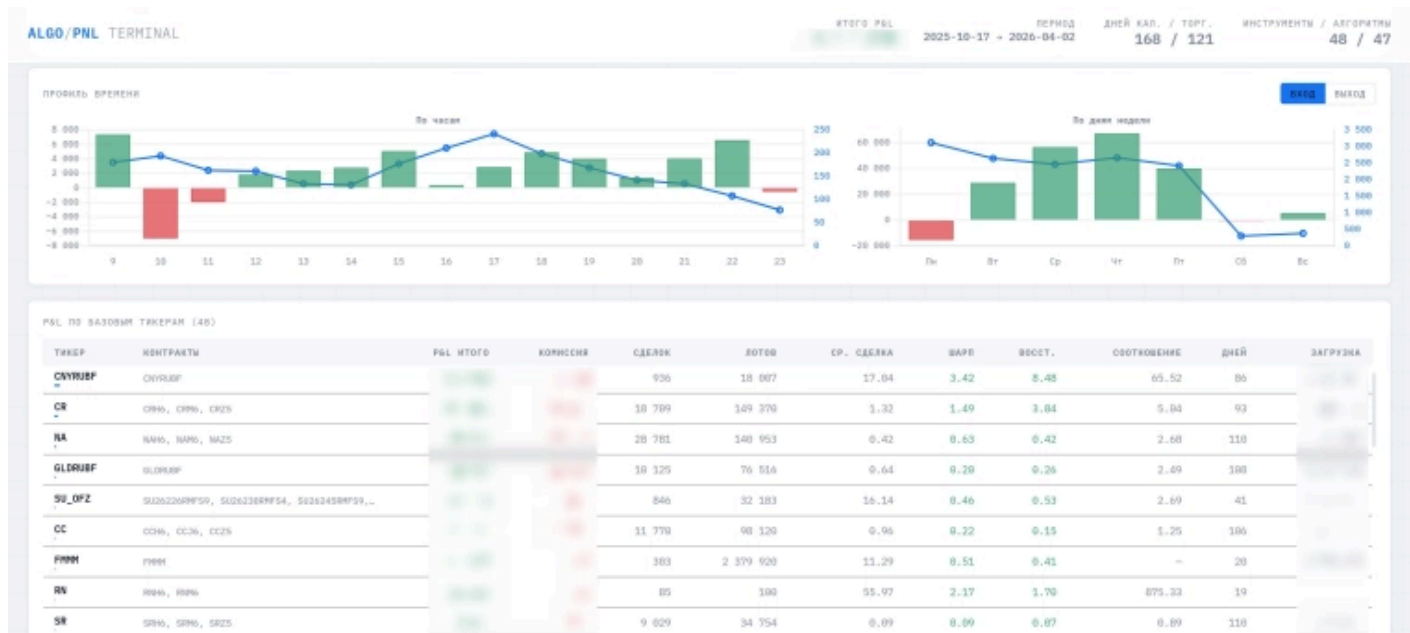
ALGO/PNL TERMINAL

ИТОГО P&L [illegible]

ПЕРИОД 2025-10-17 → 2026-04-02

ДНЕЙ КАП. / ТОРГ. 168 / 121

ИНСТРУМЕНТЫ / АЛГОРИТМЫ 48 / 47

ПРОФИЛЬ ВРЕМЕНИ

ВХОД ВЫХОД

По часам

8 000
6 000
4 000
2 000
0
-2 000
-4 000
-6 000
-8 000

250
200
150
100
50
0

9 10 11 12 13 14 15 16 17 18 19 20 21 22 23

По дням недели

60 000
40 000
20 000
0
-20 000

3 500
3 000
2 500
2 000
1 500
1 000
500
0

Пн Вт Ср Чт Пт Сб Вс

P&L ПО БАЗОВЫМ ТИКЕРАМ (48)

| ТИКЕР | КОНТРАКТЫ | P&L ИТОГО | КОМИССИЯ | СДЕЛОК | ЛОТОВ | СР. СДЕЛКА | ШАРП | ВОССТ. | СООТНОШЕНИЕ | ДНЕЙ | ЗАГРУЗКА |
|---|---|---|---|---|---|---|---|---|---|---|---|
| CNYRUBF | CNYRUBF | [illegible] | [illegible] | 936 | 18 007 | 17.04 | 3.42 | 8.48 | 65.52 | 86 | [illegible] |
| CR | CRH6, CRM6, CRZ5 | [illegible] | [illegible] | 18 709 | 149 370 | 1.32 | 1.49 | 3.84 | 5.84 | 93 | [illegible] |
| NA | NAH6, NAM6, NAZ5 | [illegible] | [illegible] | 28 781 | 140 953 | 0.42 | 0.63 | 0.42 | 2.68 | 110 | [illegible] |
| GLDRUBF | GLDRUBF | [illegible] | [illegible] | 10 125 | 76 516 | 0.64 | 0.28 | 0.26 | 2.49 | 108 | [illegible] |
| SU_OFZ | SU26226RMFS9, SU26238RMFS4, SU26245RMFS9,… | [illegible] | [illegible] | 846 | 32 183 | 16.14 | 0.46 | 0.53 | 2.69 | 41 | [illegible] |
| CC | CCH6, CC36, CCZ5 | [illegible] | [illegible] | 11 770 | 98 120 | 0.96 | 0.22 | 0.15 | 1.25 | 106 | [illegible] |
| FMMM | FMMM | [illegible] | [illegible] | 303 | 2 379 920 | 11.29 | 0.51 | 0.41 | – | 28 | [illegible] |
| RN | RNH6, RNM6 | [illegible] | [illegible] | 85 | 100 | 55.97 | 2.17 | 1.70 | 875.33 | 19 | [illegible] |
| SR | SRH6, SRM6, SRZ5 | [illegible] | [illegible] | 9 029 | 34 754 | 0.09 | 0.09 | 0.07 | 0.89 | 110 | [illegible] |